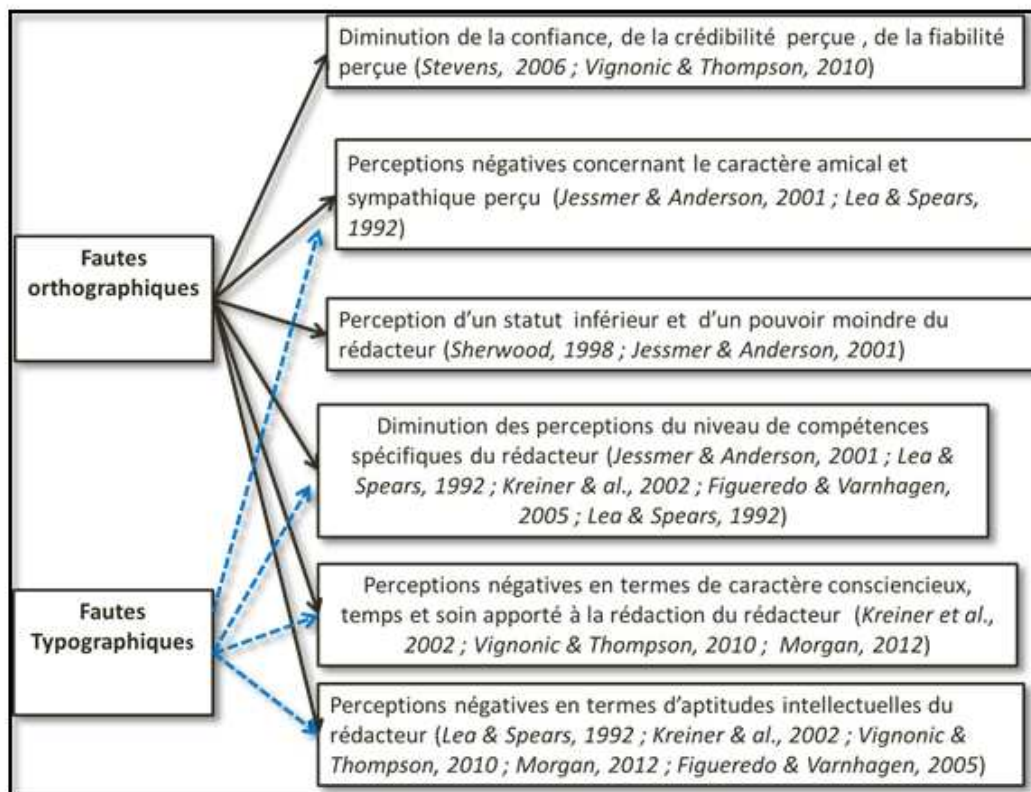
Fautes orthographiques

Fautes Typographiques

Diminution de la confiance, de la crédibilité perçue , de la fiabilité perçue (Stevens, 2006 ; Vignonic & Thompson, 2010)

Perceptions négatives concernant le caractère amical et sympathique perçu (Jessmer & Anderson, 2001 ; Lea & Spears, 1992)

Perception d'un statut inférieur et d'un pouvoir moindre du rédacteur (Sherwood, 1998 ; Jessmer & Anderson, 2001)

Diminution des perceptions du niveau de compétences spécifiques du rédacteur (Jessmer & Anderson, 2001 ; Lea & Spears, 1992 ; Kreiner & al., 2002 ; Figueredo & Varnhagen, 2005 ; Lea & Spears, 1992)

Perceptions négatives en termes de caractère consciencieux, temps et soin apporté à la rédaction du rédacteur (Kreiner et al., 2002 ; Vignonic & Thompson, 2010 ; Morgan, 2012)

Perceptions négatives en termes d'aptitudes intellectuelles du rédacteur (Lea & Spears, 1992 ; Kreiner & al., 2002 ; Vignonic & Thompson, 2010 ; Morgan, 2012 ; Figueredo & Varnhagen, 2005)